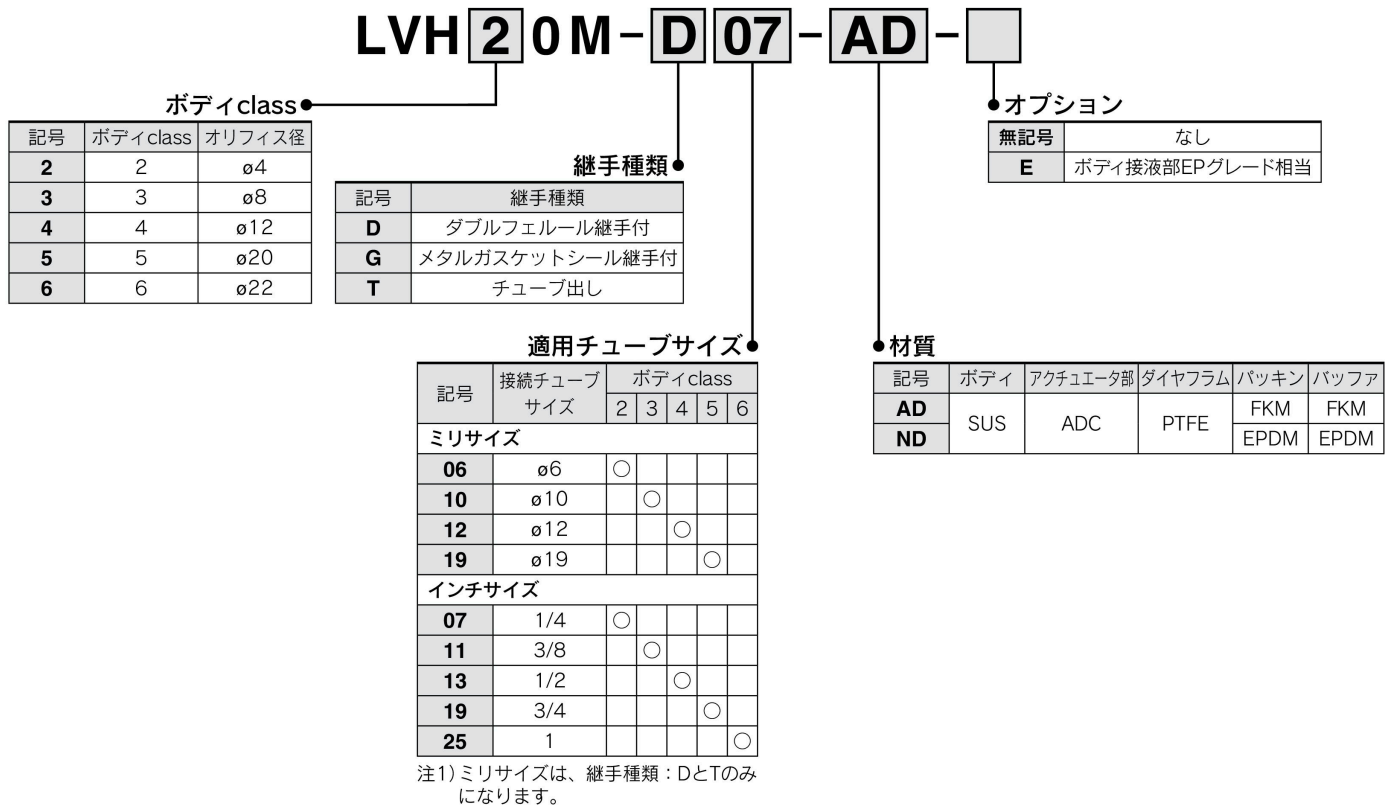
LVH 2 0M - D 07 - AD - 

ボディclass

| 記号 | ボディclass | オリフィス径 |
|---|---|---|
| 2 | 2 | ø4 |
| 3 | 3 | ø8 |
| 4 | 4 | ø12 |
| 5 | 5 | ø20 |
| 6 | 6 | ø22 |

継手種類

| 記号 | 継手種類 |
|---|---|
| D | ダブルフェルール継手付 |
| G | メタルガスケットシール継手付 |
| T | チューブ出し |

適用チューブサイズ

| 記号 | 接続チューブサイズ | 2 | 3 | 4 | 5 | 6 |
|---|---|---|---|---|---|---|
| ミリサイズ | | | | | | |
| 06 | ø6 | ○ | | | | |
| 10 | ø10 | | ○ | | | |
| 12 | ø12 | | | ○ | | |
| 19 | ø19 | | | | ○ | |
| インチサイズ | | | | | | |
| 07 | 1/4 | ○ | | | | |
| 11 | 3/8 | | ○ | | | |
| 13 | 1/2 | | | ○ | | |
| 19 | 3/4 | | | | ○ | |
| 25 | 1 | | | | | ○ |

(ボディclass)

注1) ミリサイズは、継手種類：DとTのみになります。

オプション

| 無記号 | なし |
|---|---|
| E | ボディ接液部EPグレード相当 |

材質

| 記号 | ボディ | アクチュエータ部 | ダイヤフラム | パッキン | バッファ |
|---|---|---|---|---|---|
| AD | SUS | ADC | PTFE | FKM | FKM |
| ND | | | | EPDM | EPDM |